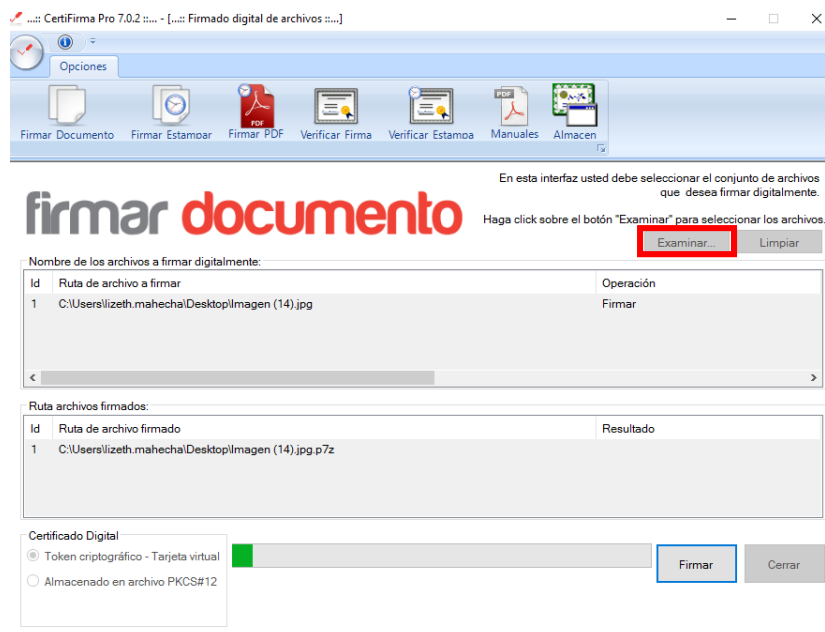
...:: CertiFirma Pro 7.0.2 ::... - [...:: Firmado digital de archivos ::...]

Opciones

Firmar Documento | Firmar Estampar | Firmar PDF | Verificar Firma | Verificar Estampa | Manuales | Almacen

PDF

PDF

firmar documento

En esta interfaz usted debe seleccionar el conjunto de archivos que desea firmar digitalmente.

Haga click sobre el botón "Examinar" para seleccionar los archivos.

Examinar... | Limpiar

Nombre de los archivos a firmar digitalmente:

| Id | Ruta de archivo a firmar | Operación |
|---|---|---|
| 1 | C:\Users\lizeth.mahecha\Desktop\Imagen (14).jpg | Firmar |

Ruta archivos firmados:

| Id | Ruta de archivo firmado | Resultado |
|---|---|---|
| 1 | C:\Users\lizeth.mahecha\Desktop\Imagen (14).jpg.p7z | |

Certificado Digital

Token criptográfico - Tarjeta virtual

Almacenado en archivo PKCS#12

Firmar | Cerrar